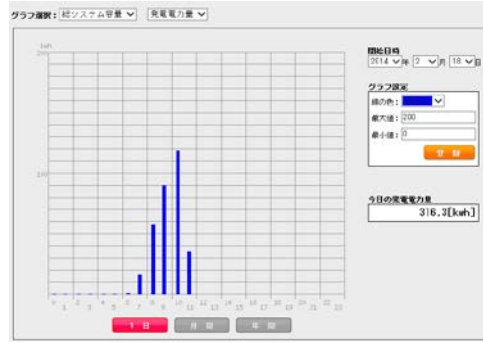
グラフ選択：総システム容量 ▼ 発電電力量 ▼

kWh
200

100

0 1 2 3 4 5 6 7 8 9 10 11 12 13 14 15 16 17 18 19 20 21 22 23

1 日 月 間 年 間

開始日時
2014 ▼年 2 ▼月 18 ▼日

グラフ設定
線の色： ▼
最大値：200
最小値：0
登 録

今日の発電電力量
316.3[kWh]